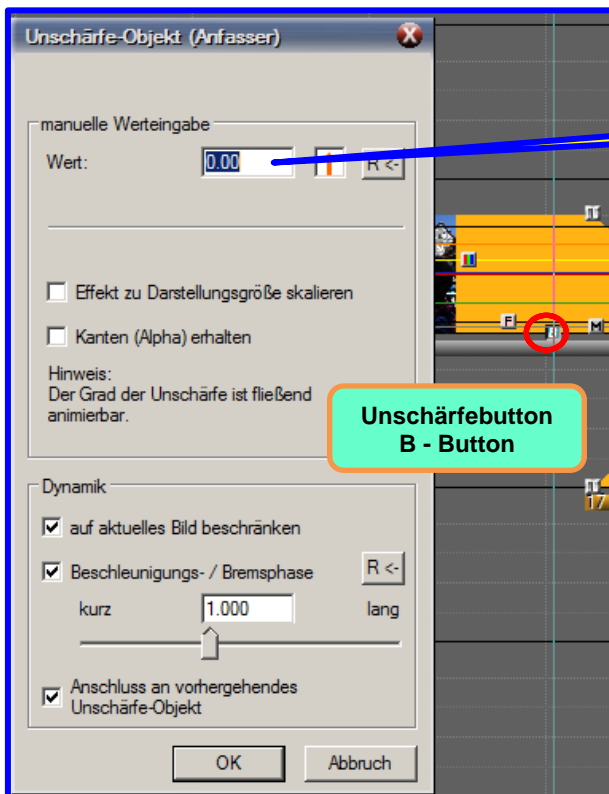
Unschärfe-Objekt (Anfasser)

manuelle Werteingabe

Wert: 0.00 R <-

Effekt zu Darstellungsgröße skalieren

Kanten (Alpha) erhalten

Hinweis:
Der Grad der Unschärfe ist fließend animierbar.

Unschärfebutton
B - Button

Dynamik

auf aktuelles Bild beschränken

Beschleunigungs- / Bremsphase R <-

kurz 1.000 lang

Anschluss an vorhergehendes Unschärfe-Objekt

OK Abbruch

F
M
17